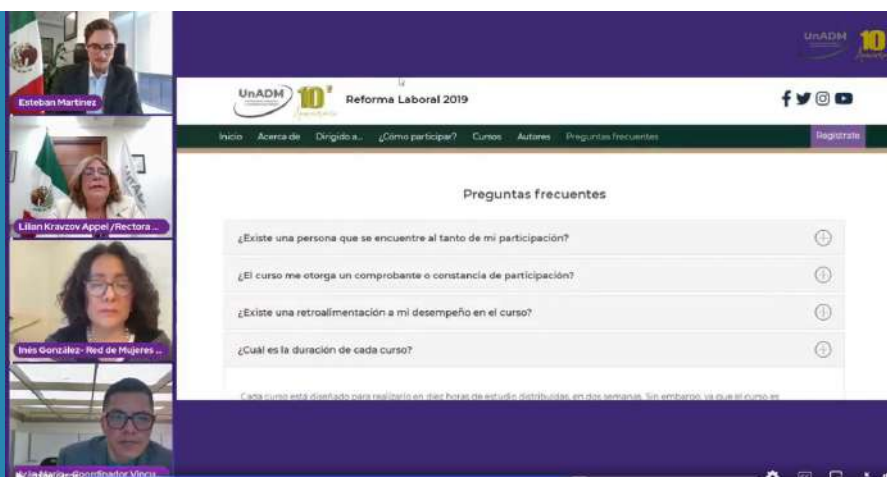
Esteban Martínez

Lilian Kravzov Appel /Rectora ...

Inés González- Red de Mujeres ...

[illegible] Coordinador Vincu...

UnADM 10

UnADM 10 Reforma Laboral 2019

Inicio Acerca de Dirigido a... ¿Cómo participar? Cursos Autores Preguntas frecuentes Regístrate

Preguntas frecuentes

¿Existe una persona que se encuentre al tanto de mi participación?

¿El curso me otorga un comprobante o constancia de participación?

¿Existe una retroalimentación a mi desempeño en el curso?

¿Cuál es la duración de cada curso?

Cada curso está diseñado para realizarlo en diez horas de estudio distribuidas en dos semanas. Sin embargo, ya que el curso es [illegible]